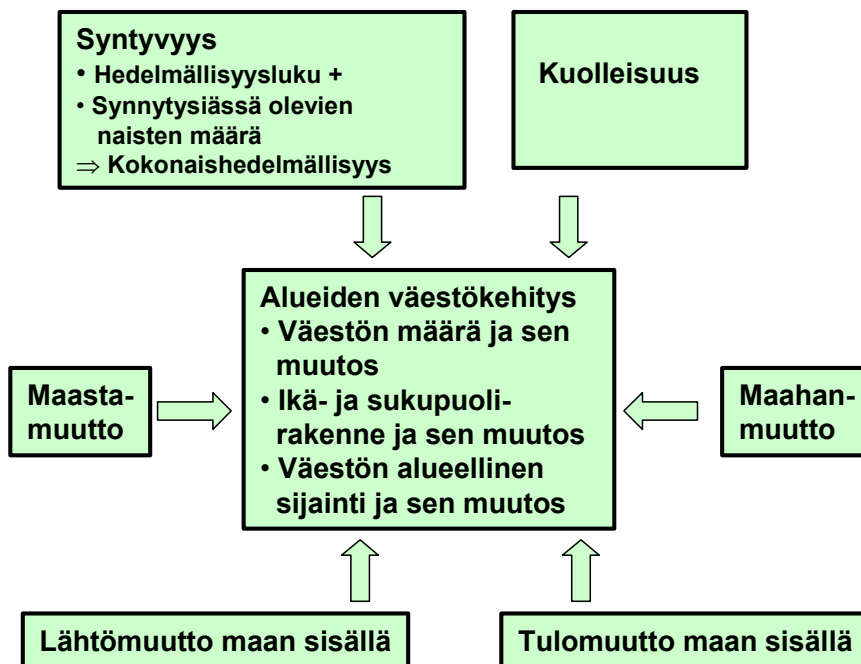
Syntyvyys
• Hedelmällisyysluku +
• Synnytysiässä olevien naisten määrä
⇒ Kokonaishedelmällisyys

Kuolleisuus

Alueiden väestökehitys
• Väestön määrä ja sen muutos
• Ikä- ja sukupuolirakenne ja sen muutos
• Väestön alueellinen sijainti ja sen muutos

Maasta-muutto

Maahan-muutto

Lähtömuutto maan sisällä

Tulomuutto maan sisällä